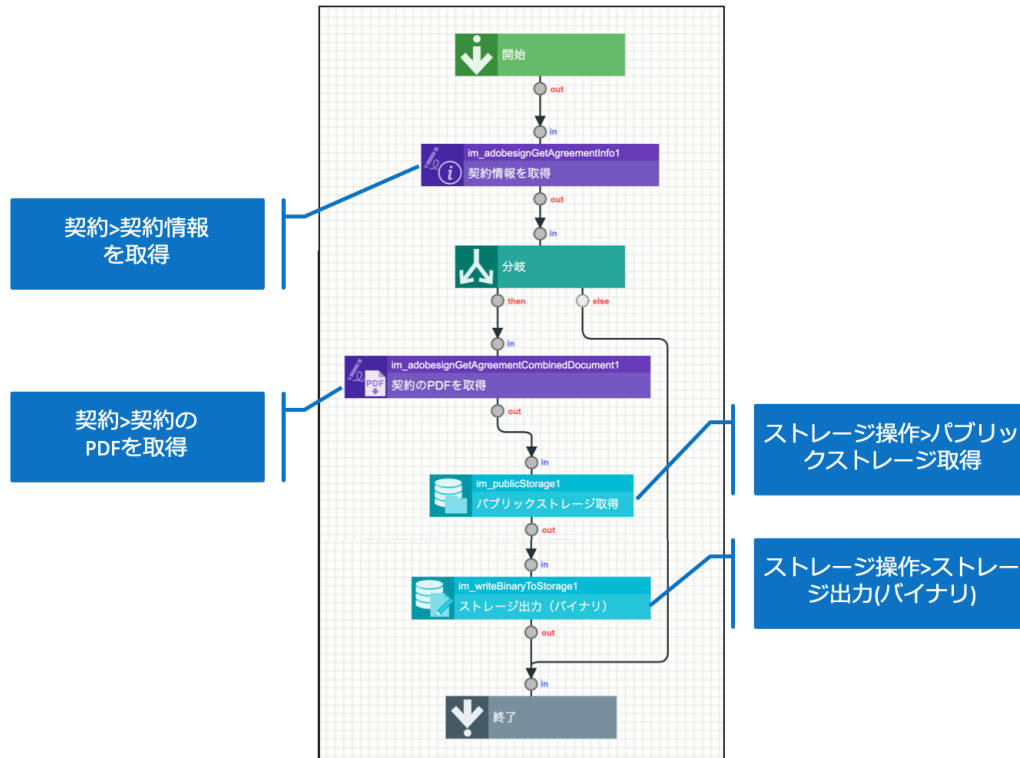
開始

out

in

im_adobesignGetAgreementInfo1
契約情報を取得

契約>契約情報を取得

out

in

分岐

then

else

in

im_adobesignGetAgreementCombinedDocument1
契約のPDFを取得

契約>契約のPDFを取得

out

in

im_publicStorage1
パブリックストレージ取得

ストレージ操作>パブリックストレージ取得

out

in

im_writeBinaryToStorage1
ストレージ出力（バイナリ）

ストレージ操作>ストレージ出力(バイナリ)

out

in

終了